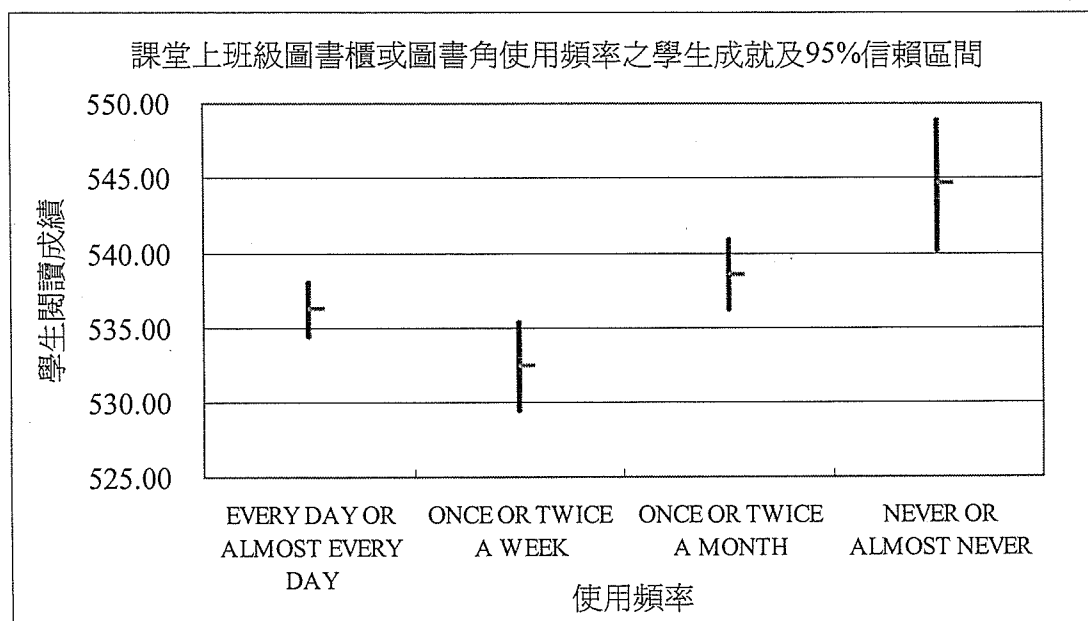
課堂上班級圖書櫃或圖書角使用頻率之學生成就及95%信賴區間

學生閱讀成績

550.00
545.00
540.00
535.00
530.00
525.00

EVERY DAY OR ALMOST EVERY DAY
ONCE OR TWICE A WEEK
ONCE OR TWICE A MONTH
NEVER OR ALMOST NEVER

使用頻率